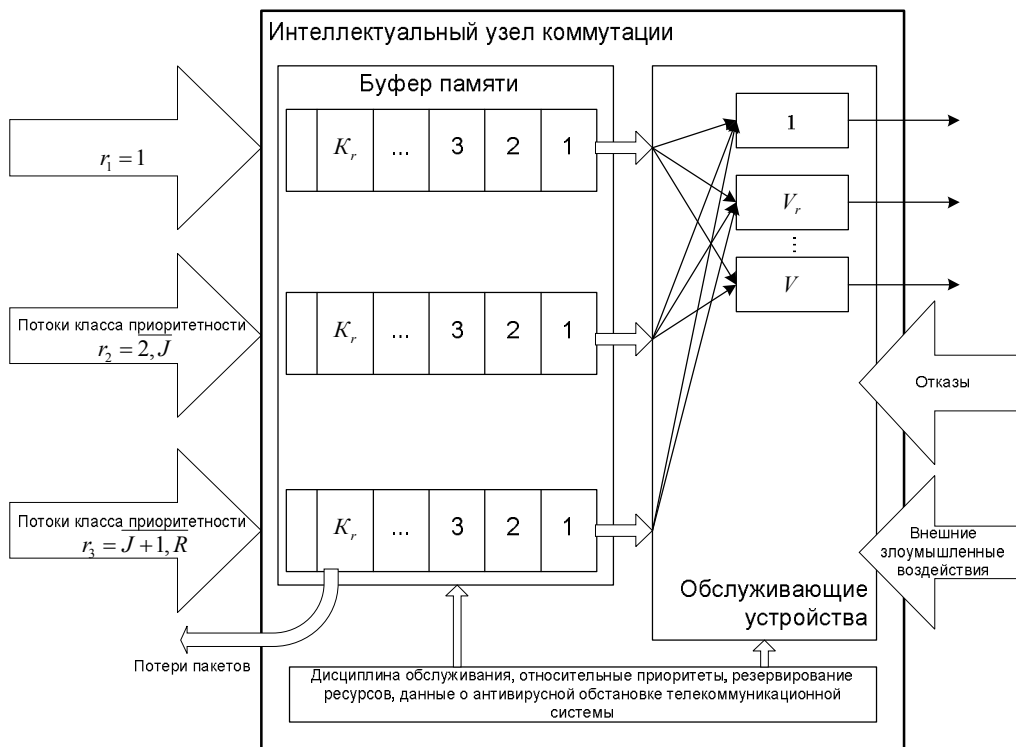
Интеллектуальный узел коммутации

Буфер памяти

$r_1 = 1$

$K_r$ ... 3 2 1

Потоки класса приоритетности
$r_2 = \overline{2, J}$

$K_r$ ... 3 2 1

Потоки класса приоритетности
$r_3 = \overline{J+1, R}$

$K_r$ ... 3 2 1

1

$V_r$

⋮

$V$

Отказы

Внешние злоумышленные воздействия

Обслуживающие устройства

Потери пакетов

Дисциплина обслуживания, относительные приоритеты, резервирование ресурсов, данные о антивирусной обстановке телекоммуникационной системы